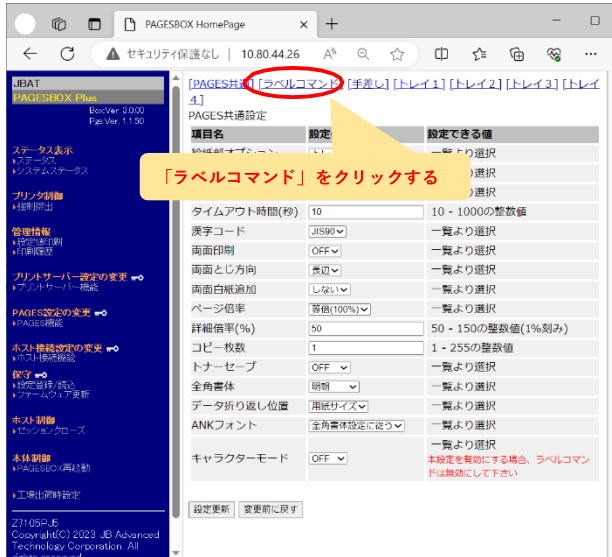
PAGESBOX HomePage
セキュリティ保護なし | 10.80.44.26

JBAT
PAGESBOX Plus
BoxVer. 3.0.00
PasVer. 1.1.50

ステータス表示
▸ステータス
▸システムステータス

プリンタ制御
▸強制排出

管理情報
▸設定値印刷
▸印刷履歴

プリントサーバー設定の変更
▸プリントサーバー機能

PAGES設定の変更
▸PAGES機能

ホスト接続設定の変更
▸ホスト接続機能

保守
▸設定登録/読込
▸ファームウェア更新

ホスト制御
▸セッションクローズ

本体制御
▸PAGESBOX再起動

▸工場出荷時設定

Z7105PJ5
Copyright(C) 2023 JB Advanced Technology Corporation. All

[PAGES共通] [ラベルコマンド] [手差し] [トレイ1] [トレイ2] [トレイ3] [トレイ4]
PAGES共通設定

「ラベルコマンド」をクリックする

| 項目名 | 設定 | 設定できる値 |
|---|---|---|
| 給紙部オプション | | 一覧より選択 |
| | | 選択 |
| | | 選択 |
| タイムアウト時間(秒) | 10 | 10 - 1000の整数値 |
| 漢字コード | JIS90 | 一覧より選択 |
| 両面印刷 | OFF | 一覧より選択 |
| 両面とじ方向 | 長辺 | 一覧より選択 |
| 両面白紙追加 | しない | 一覧より選択 |
| ページ倍率 | 等倍(100%) | 一覧より選択 |
| 詳細倍率(%) | 50 | 50 - 150の整数値(1%刻み) |
| コピー枚数 | 1 | 1 - 255の整数値 |
| トナーセーブ | OFF | 一覧より選択 |
| 全角書体 | 明朝 | 一覧より選択 |
| データ折り返し位置 | 用紙サイズ | 一覧より選択 |
| ANKフォント | 全角書体設定に従う | 一覧より選択 |
| キャラクターモード | OFF | 一覧より選択 本設定を有効にする場合、ラベルコマンドは無効にして下さい |

設定更新 変更前に戻す